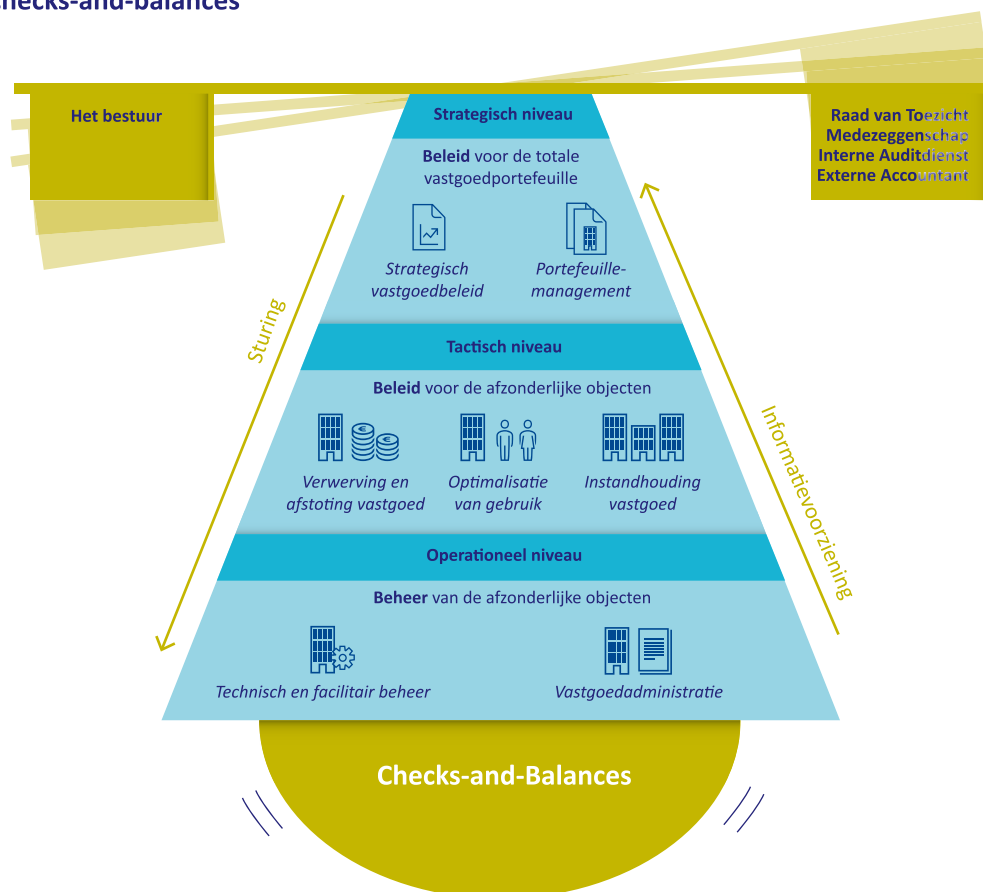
hecks-and-balances

Het bestuur

Strategisch niveau

Beleid voor de totale vastgoedportefeuille

Strategisch vastgoedbeleid

Portefeuillemanagement

Raad van Toezicht
Medezeggenschap
Interne Auditdienst
Externe Accountant

Sturing

Informatievoorziening

Tactisch niveau

Beleid voor de afzonderlijke objecten

Verwerving en afstoting vastgoed

Optimalisatie van gebruik

Instandhouding vastgoed

Operationeel niveau

Beheer van de afzonderlijke objecten

Technisch en facilitair beheer

Vastgoedadministratie

Checks-and-Balances